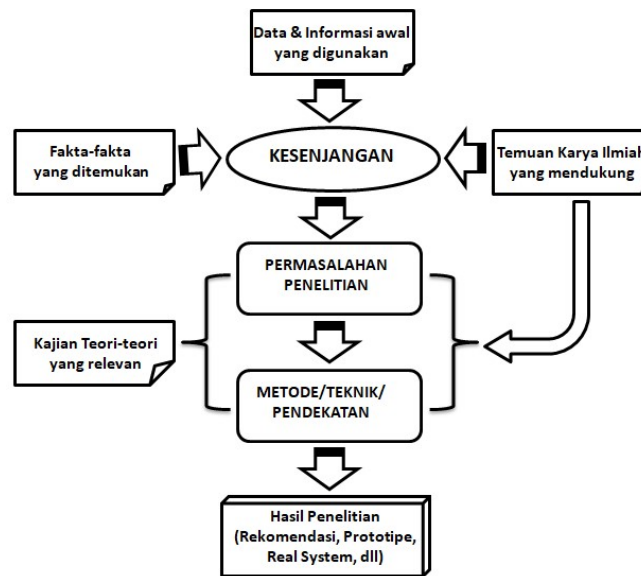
Data & Informasi awal yang digunakan

Fakta-fakta yang ditemukan

KESENJANGAN

Temuan Karya Ilmiah yang mendukung

PERMASALAHAN PENELITIAN

Kajian Teori-teori yang relevan

METODE/TEKNIK/ PENDEKATAN

Hasil Penelitian (Rekomendasi, Prototipe, Real System, dll)